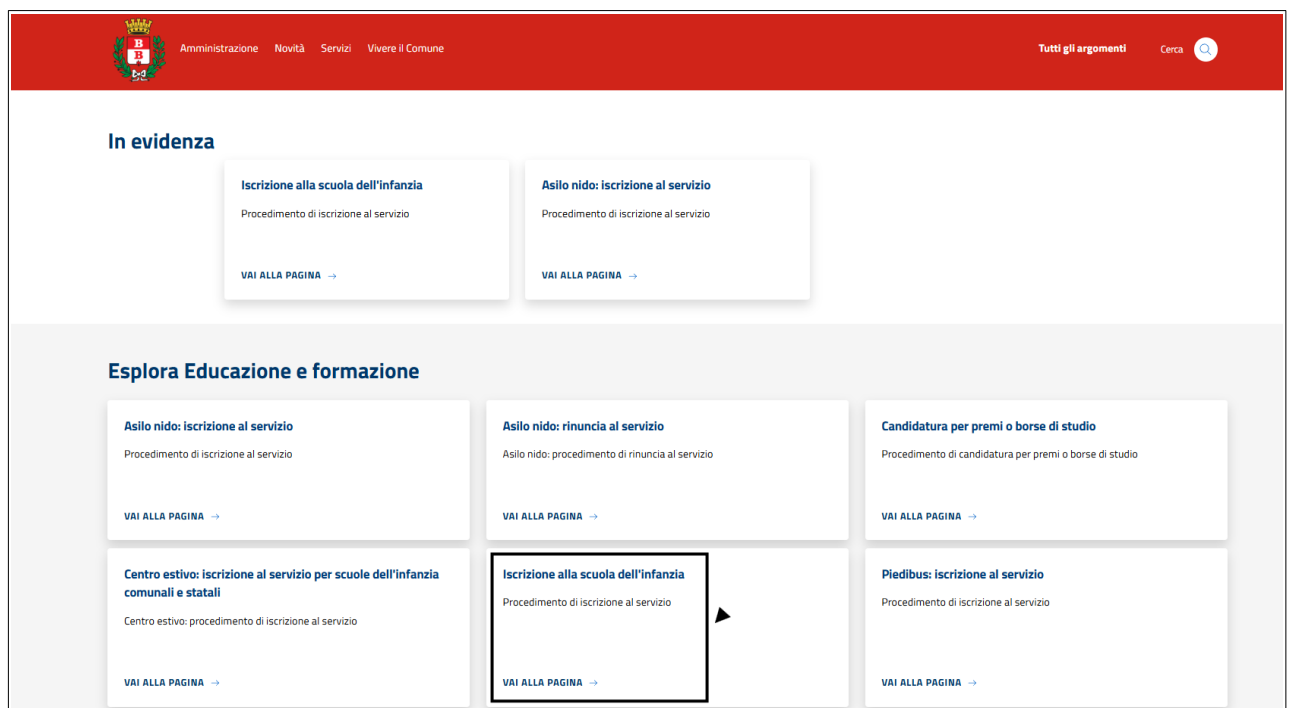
Amministrazione Novità Servizi Vivere il Comune

Tutti gli argomenti

Cerca

In evidenza

Iscrizione alla scuola dell'infanzia

Procedimento di iscrizione al servizio

VAI ALLA PAGINA →

Asilo nido: iscrizione al servizio

Procedimento di iscrizione al servizio

VAI ALLA PAGINA →

Esplora Educazione e formazione

Asilo nido: iscrizione al servizio

Procedimento di iscrizione al servizio

VAI ALLA PAGINA →

Asilo nido: rinuncia al servizio

Asilo nido: procedimento di rinuncia al servizio

VAI ALLA PAGINA →

Candidatura per premi o borse di studio

Procedimento di candidatura per premi o borse di studio

VAI ALLA PAGINA →

Centro estivo: iscrizione al servizio per scuole dell'infanzia comunali e statali

Centro estivo: procedimento di iscrizione al servizio

VAI ALLA PAGINA →

Iscrizione alla scuola dell'infanzia

Procedimento di iscrizione al servizio

VAI ALLA PAGINA →

Piedibus: iscrizione al servizio

Procedimento di iscrizione al servizio

VAI ALLA PAGINA →